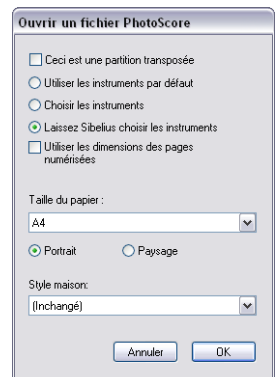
Ouvrir un fichier PhotoScore

Ceci est une partition transposée

Utiliser les instruments par défaut

Choisir les instruments

Laissez Sibelius choisir les instruments

Utiliser les dimensions des pages numérisées

Taille du papier :

A4

Portrait

Paysage

Style maison:

(Inchangé)

Annuler

OK